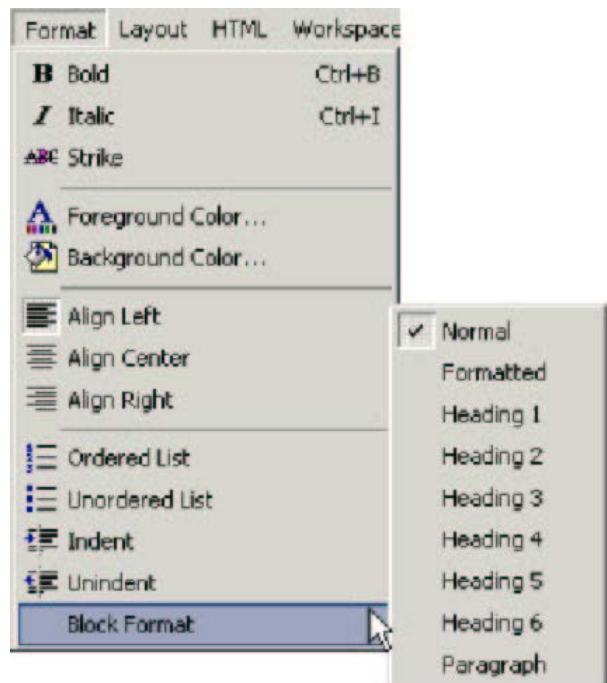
Format Layout HTML Workspace

B Bold Ctrl+B
I Italic Ctrl+I
ABC Strike

A Foreground Color...
Background Color...

Align Left
Align Center
Align Right

Ordered List
Unordered List
Indent
Unindent
Block Format

✓ Normal
Formatted
Heading 1
Heading 2
Heading 3
Heading 4
Heading 5
Heading 6
Paragraph